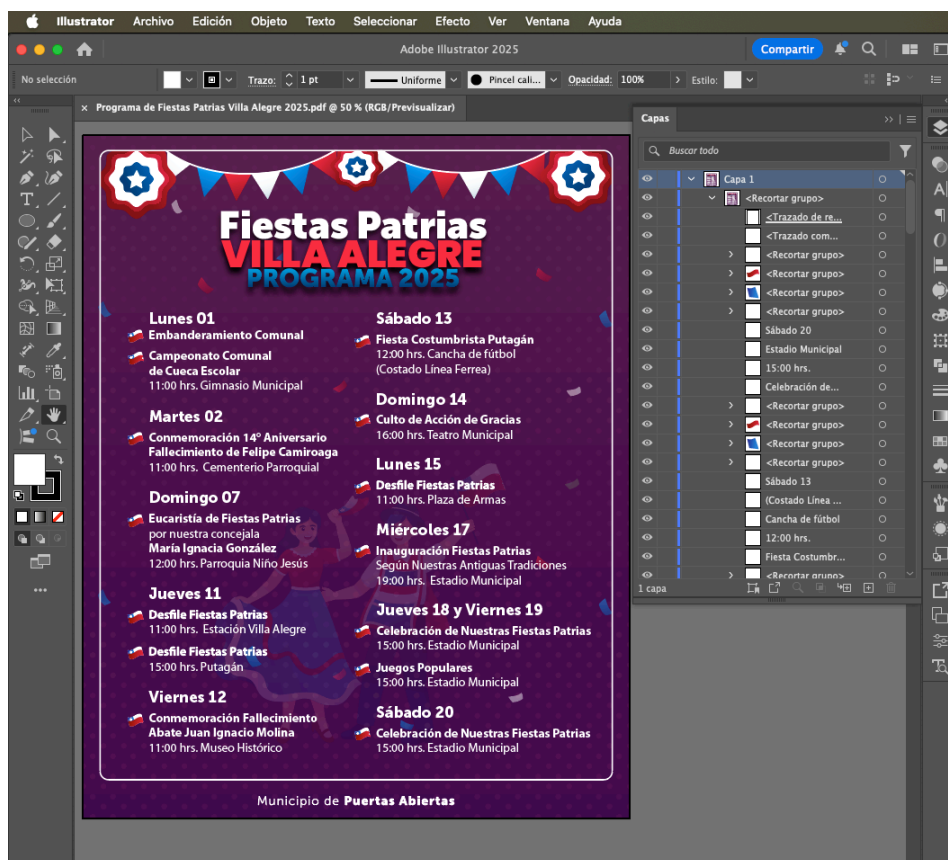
Illustrator Archivo Edición Objeto Texto Seleccionar Efecto Ver Ventana Ayuda

Adobe Illustrator 2025

Compartir

No selección Trazo: 1 pt Uniforme Pincel cali... Opacidad: 100% Estilo:

× Programa de Fiestas Patrias Villa Alegre 2025.pdf @ 50 % (RGB/Previsualizar)

Fiestas Patrias
VILLA ALEGRE
PROGRAMA 2025

Lunes 01
Embanderamiento Comunal
Campeonato Comunal de Cueca Escolar
11:00 hrs. Gimnasio Municipal

Martes 02
Conmemoración 14° Aniversario Fallecimiento de Felipe Camiroaga
11:00 hrs. Cementerio Parroquial

Domingo 07
Eucaristía de Fiestas Patrias por nuestra concejala María Ignacia González
12:00 hrs. Parroquia Niño Jesús

Jueves 11
Desfile Fiestas Patrias
11:00 hrs. Estación Villa Alegre
Desfile Fiestas Patrias
15:00 hrs. Putagán

Viernes 12
Conmemoración Fallecimiento Abate Juan Ignacio Molina
11:00 hrs. Museo Histórico

Sábado 13
Fiesta Costumbrista Putagán
12:00 hrs. Cancha de fútbol (Costado Línea Ferrea)

Domingo 14
Culto de Acción de Gracias
16:00 hrs. Teatro Municipal

Lunes 15
Desfile Fiestas Patrias
11:00 hrs. Plaza de Armas

Miércoles 17
Inauguración Fiestas Patrias
Según Nuestras Antiguas Tradiciones
19:00 hrs. Estadio Municipal

Jueves 18 y Viernes 19
Celebración de Nuestras Fiestas Patrias
15:00 hrs. Estadio Municipal
Juegos Populares
15:00 hrs. Estadio Municipal

Sábado 20
Celebración de Nuestras Fiestas Patrias
15:00 hrs. Estadio Municipal

Municipio de Puertas Abiertas

Capas
Buscar todo
Capa 1
<Recortar grupo>
<Trazado de re...
<Trazado com...
<Recortar grupo>
<Recortar grupo>
<Recortar grupo>
<Recortar grupo>
Sábado 20
Estadio Municipal
15:00 hrs.
Celebración de...
<Recortar grupo>
<Recortar grupo>
<Recortar grupo>
<Recortar grupo>
Sábado 13
(Costado Línea ...
Cancha de fútbol
12:00 hrs.
Fiesta Costumbr...
<Recortar grupo>
1 capa